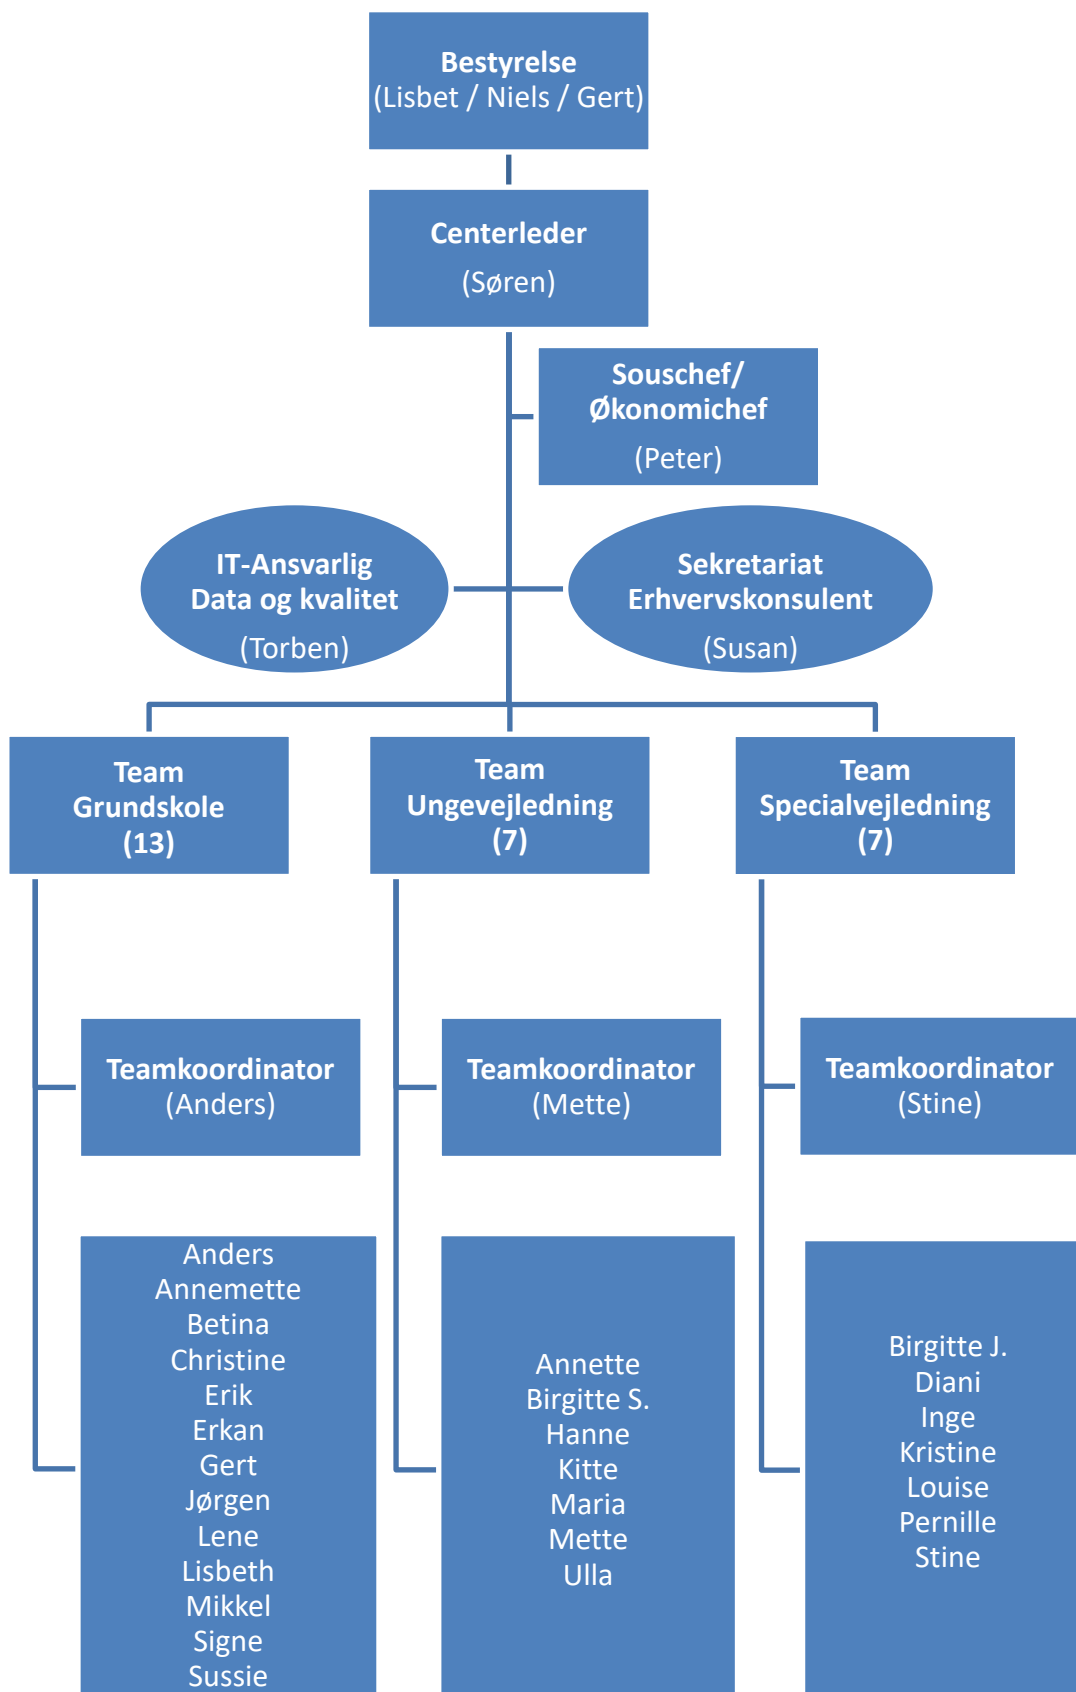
Bestyrelse
(Lisbet / Niels / Gert)

Centerleder
(Søren)

Souschef/
Økonomichef
(Peter)

IT-Ansvarlig
Data og kvalitet
(Torben)

Sekretariat
Erhvervskonsulent
(Susan)

Team
Grundskole
(13)

Team
Ungevejledning
(7)

Team
Specialvejledning
(7)

Teamkoordinator
(Anders)

Teamkoordinator
(Mette)

Teamkoordinator
(Stine)

Anders
Annemette
Betina
Christine
Erik
Erkan
Gert
Jørgen
Lene
Lisbeth
Mikkel
Signe
Sussie

Annette
Birgitte S.
Hanne
Kitte
Maria
Mette
Ulla

Birgitte J.
Diani
Inge
Kristine
Louise
Pernille
Stine